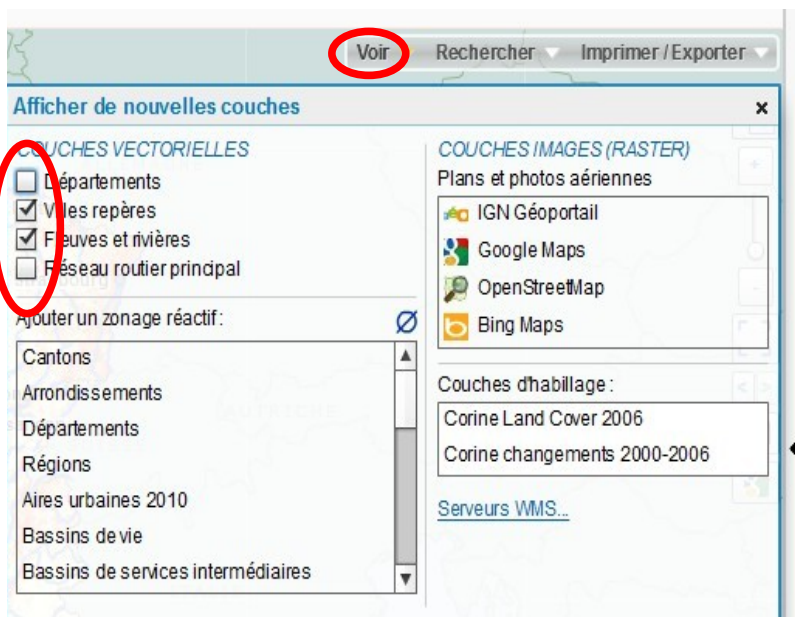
Voir Rechercher Imprimer / Exporter

Afficher de nouvelles couches ×

COUCHES VECTORIELLES
Départements
Villes repères
Fleuves et rivières
Réseau routier principal

Ajouter un zonage réactif : Ø
Cantons
Arrondissements
Départements
Régions
Aires urbaines 2010
Bassins de vie
Bassins de services intermédiaires

COUCHES IMAGES (RASTER)
Plans et photos aériennes
IGN Géoportail
Google Maps
OpenStreetMap
Bing Maps

Couches d'habillage :
Corine Land Cover 2006
Corine changements 2000-2006

Serveurs WMS...